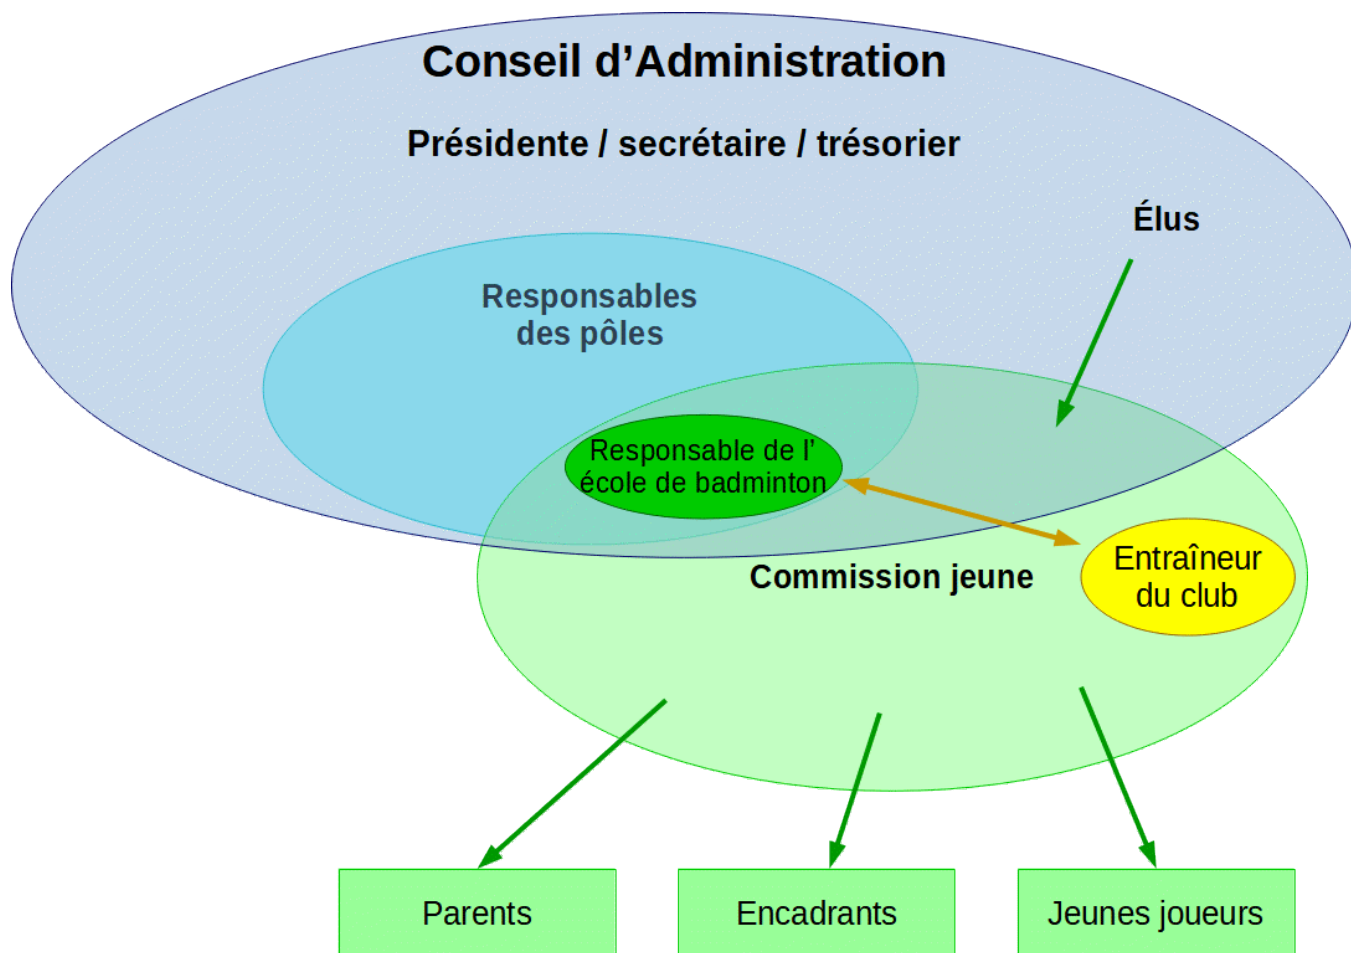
Conseil d’Administration

Présidente / secrétaire / trésorier

Élus

Responsables des pôles

Responsable de l’ école de badminton

Commission jeune

Entraîneur du club

Parents

Encadrants

Jeunes joueurs